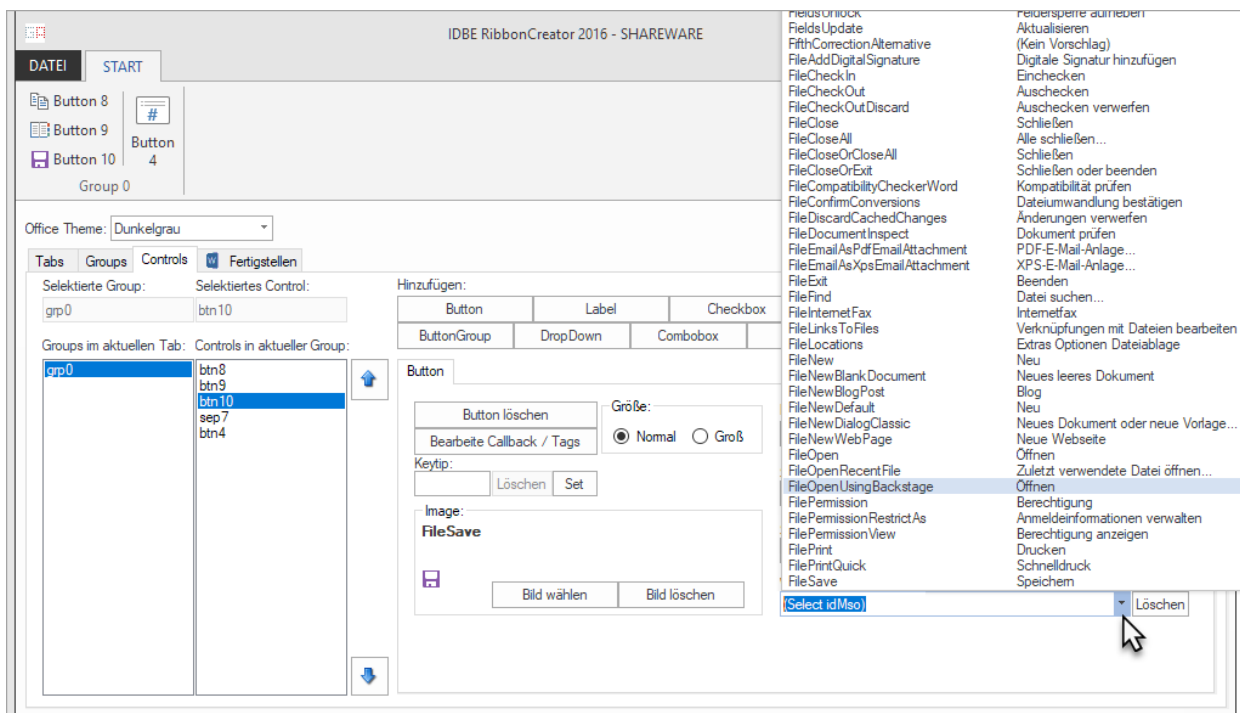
IDBE RibbonCreator 2016 - SHAREWARE

DATEI START

Button 8
Button 9
Button 10
Button 4
Group 0

Office Theme: Dunkelgrau

Tabs Groups Controls Fertigstellen

Selektierte Group: grp0
Selektiertes Control: btn10

Hinzufügen:
Button Label Checkbox
ButtonGroup DropDown Combobox

Groups im aktuellen Tab:
grp0

Controls in aktueller Group:
btn8
btn9
btn10
sep7
btn4

Button

Button löschen
Bearbeite Callback / Tags
Größe:
Normal Groß
Keytip:
Löschen Set
Image:
FileSave
Bild wählen Bild löschen

| | |
|---|---|
| FieldsUnlock | Feldersperre aufheben |
| FieldsUpdate | Aktualisieren |
| FifthCorrectionAlternative | (Kein Vorschlag) |
| FileAddDigitalSignature | Digitale Signatur hinzufügen |
| FileCheckIn | Einchecken |
| FileCheckOut | Auschecken |
| FileCheckOutDiscard | Auschecken verwerfen |
| FileClose | Schließen |
| FileCloseAll | Alle schließen... |
| FileCloseOrCloseAll | Schließen |
| FileCloseOrExit | Schließen oder beenden |
| FileCompatibilityCheckerWord | Kompatibilität prüfen |
| FileConfirmConversions | Dateiumwandlung bestätigen |
| FileDiscardCachedChanges | Änderungen verwerfen |
| FileDocumentInspect | Dokument prüfen |
| FileEmailAsPdfEmailAttachment | PDF-E-Mail-Anlage... |
| FileEmailAsXpsEmailAttachment | XPS-E-Mail-Anlage... |
| FileExit | Beenden |
| FileFind | Datei suchen... |
| FileInternetFax | Internetfax |
| FileLinksToFiles | Verknüpfungen mit Dateien bearbeiten |
| FileLocations | Extras Optionen Dateiablage |
| FileNew | Neu |
| FileNewBlankDocument | Neues leeres Dokument |
| FileNewBlogPost | Blog |
| FileNewDefault | Neu |
| FileNewDialogClassic | Neues Dokument oder neue Vorlage... |
| FileNewWebPage | Neue Webseite |
| FileOpen | Öffnen |
| FileOpenRecentFile | Zuletzt verwendete Datei öffnen... |
| FileOpenUsingBackstage | Öffnen |
| FilePermission | Berechtigung |
| FilePermissionRestrictAs | Anmeldeinformationen verwalten |
| FilePermissionView | Berechtigung anzeigen |
| FilePrint | Drucken |
| FilePrintQuick | Schnelldruck |
| FileSave | Speichern |

(Select idMso) Löschen